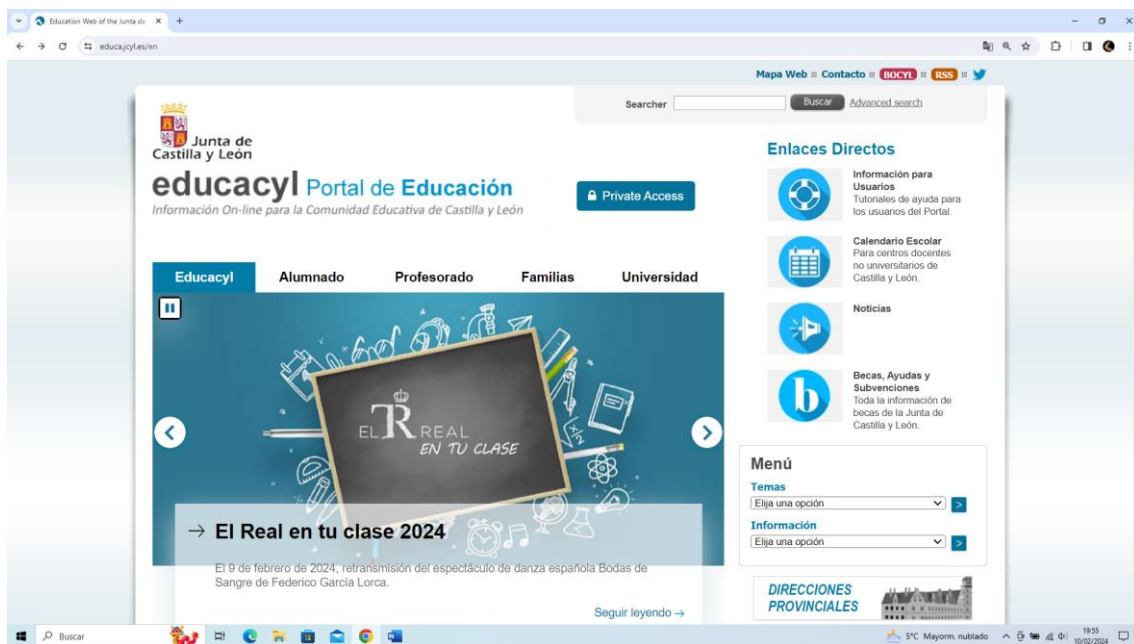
Education Web of the Junta de ×

educa.jcyl.es/en

Mapa Web ¦ Contacto ¦ BOCYL ¦ RSS ¦

Searcher Buscar Advanced search

Junta de Castilla y León

educacyl Portal de Educación

Información On-line para la Comunidad Educativa de Castilla y León

Private Access

Enlaces Directos

Información para Usuarios
Tutoriales de ayuda para los usuarios del Portal.

Calendario Escolar
Para centros docentes no universitarios de Castilla y León.

Noticias

Becas, Ayudas y Subvenciones
Toda la información de becas de la Junta de Castilla y León.

Educacyl Alumnado Profesorado Familias Universidad

EL R REAL EN TU CLASE

→ El Real en tu clase 2024

El 9 de febrero de 2024, retransmisión del espectáculo de danza española Bodas de Sangre de Federico García Lorca.

Seguir leyendo →

Menú
Temas
Elija una opción
Información
Elija una opción

DIRECCIONES PROVINCIALES

Buscar

5°C Mayorm. nublado 19:55 10/02/2024